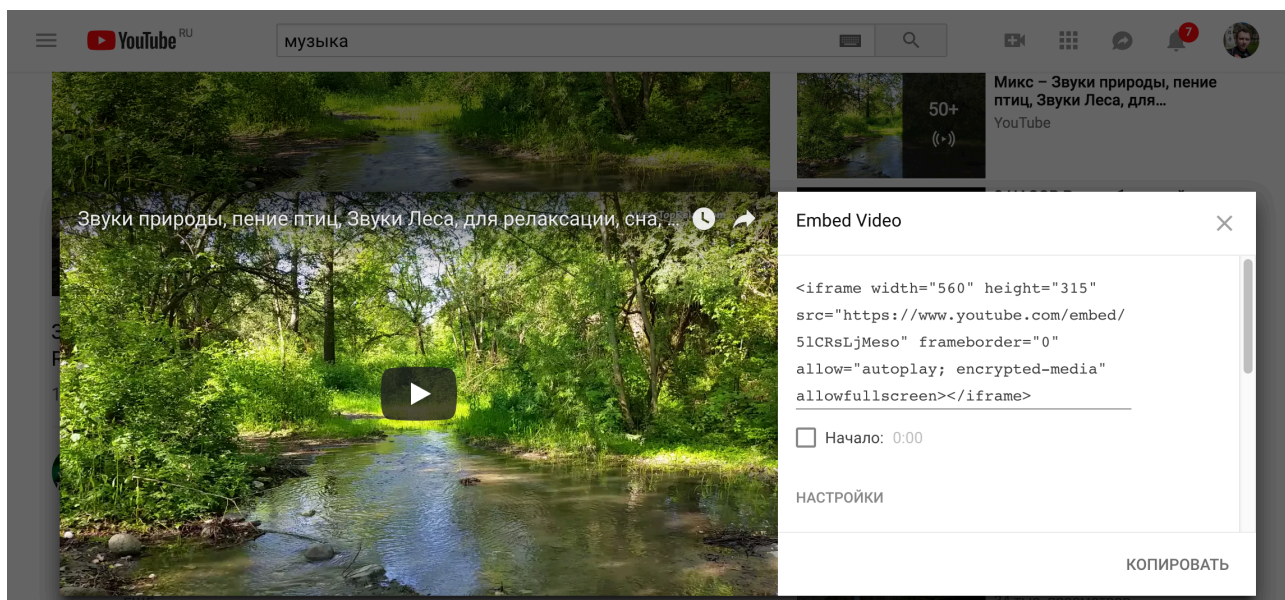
YouTube RU

музыка

7

Микс – Звуки природы, пение птиц, Звуки Леса, для...
YouTube

50+

Звуки природы, пение птиц, Звуки Леса, для релаксации, сна, ...

Embed Video

<iframe width="560" height="315" src="https://www.youtube.com/embed/5lCRsLjMeso" frameborder="0" allow="autoplay; encrypted-media" allowfullscreen></iframe>

Начало: 0:00

НАСТРОЙКИ

КОПИРОВАТЬ